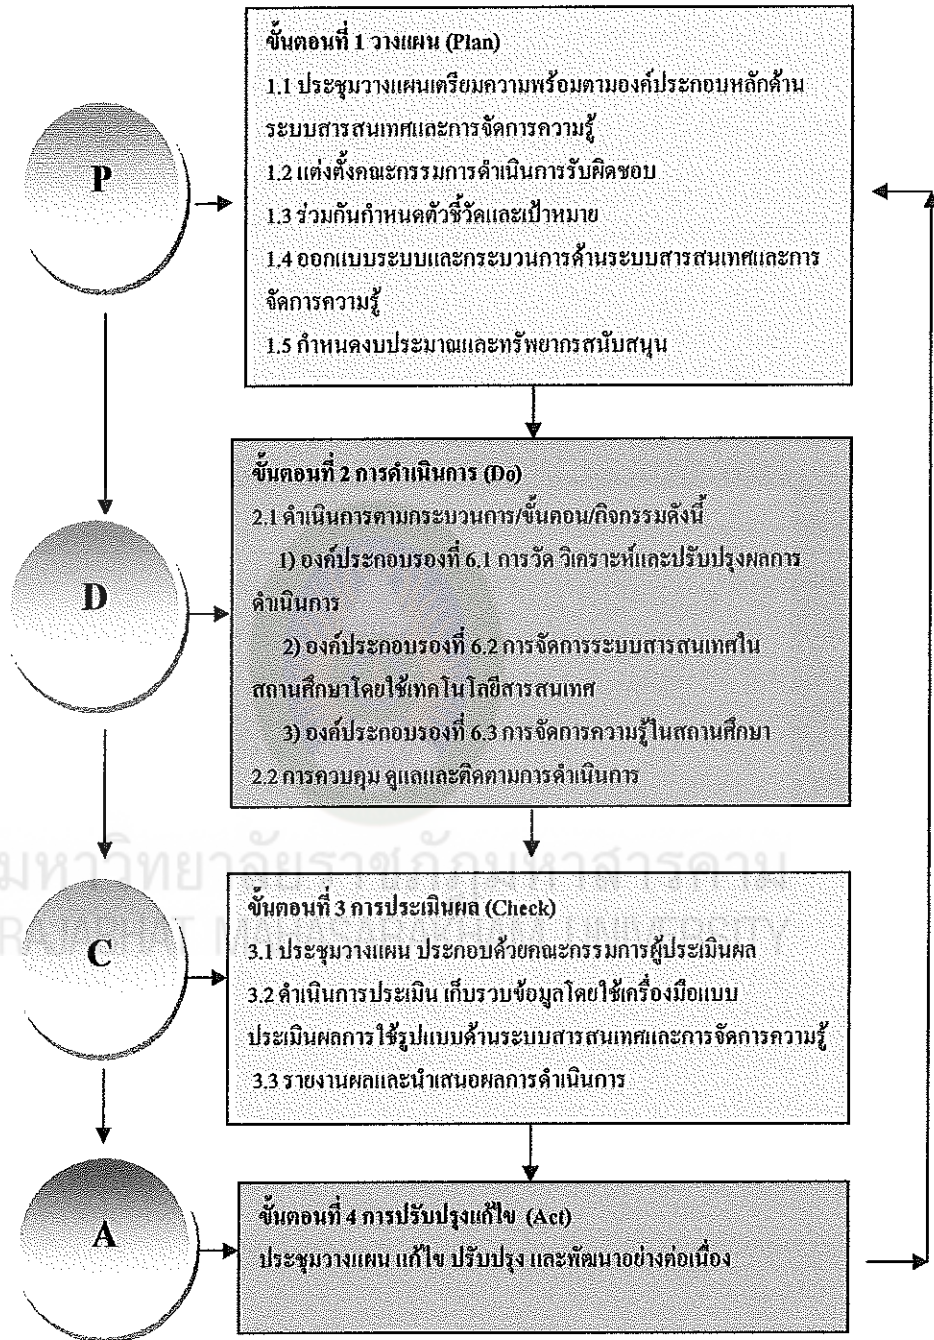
P

ขั้นตอนที่ 1 วางแผน (Plan)
1.1 ประชุมวางแผนเตรียมความพร้อมตามองค์ประกอบหลักด้านระบบสารสนเทศและการจัดการความรู้
1.2 แต่งตั้งคณะกรรมการดำเนินการรับผิดชอบ
1.3 ร่วมกันกำหนดตัวชี้วัดและเป้าหมาย
1.4 ออกแบบระบบและกระบวนการด้านระบบสารสนเทศและการจัดการความรู้
1.5 กำหนดงบประมาณและทรัพยากรสนับสนุน

D

ขั้นตอนที่ 2 การดำเนินการ (Do)
2.1 ดำเนินการตามกระบวนการ/ขั้นตอน/กิจกรรมดังนี้
1) องค์ประกอบรองที่ 6.1 การวัด วิเคราะห์และปรับปรุงผลการดำเนินการ
2) องค์ประกอบรองที่ 6.2 การจัดการระบบสารสนเทศในสถานศึกษาโดยใช้เทคโนโลยีสารสนเทศ
3) องค์ประกอบรองที่ 6.3 การจัดการความรู้ในสถานศึกษา
2.2 การควบคุม ดูแลและติดตามการดำเนินการ

มหาวิทยาลัยราชภัฏมหาสารคาม

C

ขั้นตอนที่ 3 การประเมินผล (Check)
3.1 ประชุมวางแผน ประกอบด้วยคณะกรรมการผู้ประเมินผล
3.2 ดำเนินการประเมิน เก็บรวบข้อมูลโดยใช้เครื่องมือแบบประเมินผลการใช้รูปแบบด้านระบบสารสนเทศและการจัดการความรู้
3.3 รายงานผลและนำเสนอผลการดำเนินการ

A

ขั้นตอนที่ 4 การปรับปรุงแก้ไข (Act)
ประชุมวางแผน แก้ไข ปรับปรุง และพัฒนาอย่างต่อเนื่อง